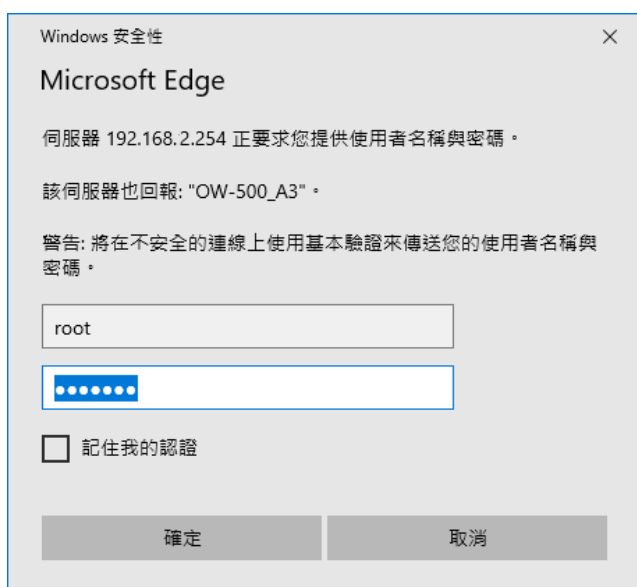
Windows 安全性

×

Microsoft Edge

伺服器 192.168.2.254 正要求您提供使用者名稱與密碼。

該伺服器也回報: "OW-500_A3"。

警告: 將在不安全的連線上使用基本驗證來傳送您的使用者名稱與密碼。

root

•••••••

記住我的認證

確定

取消